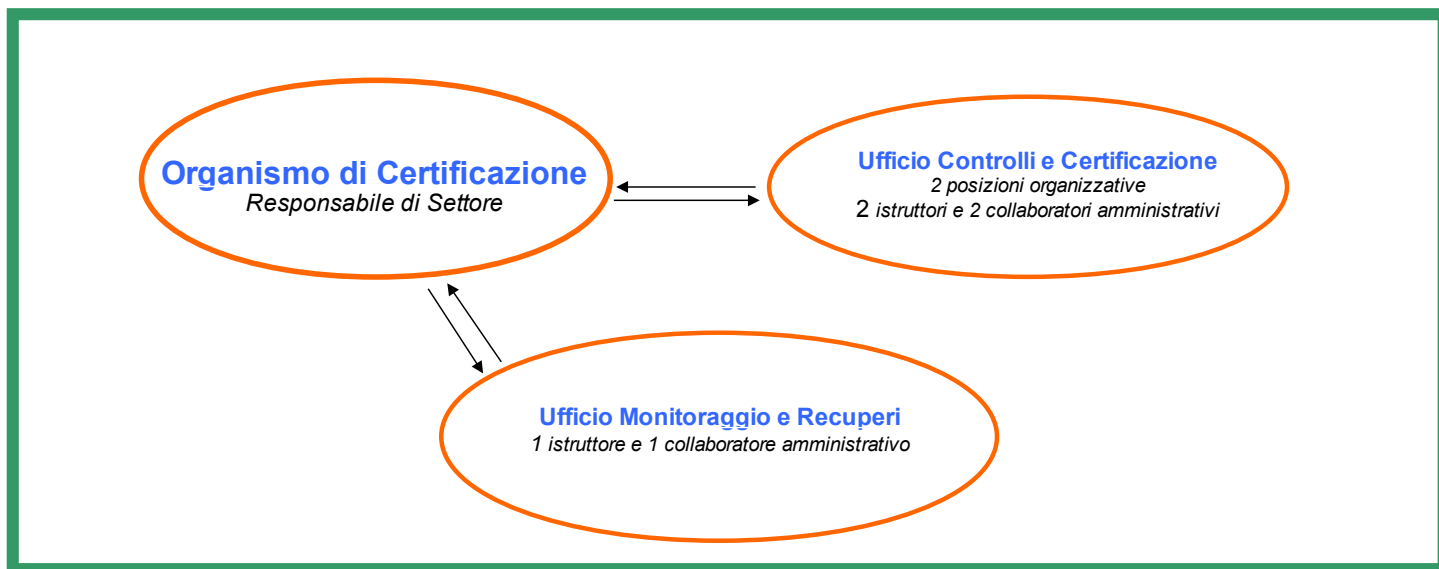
Organismo di Certificazione
Responsabile di Settore

Ufficio Controlli e Certificazione
2 posizioni organizzative
2 istruttori e 2 collaboratori amministrativi

Ufficio Monitoraggio e Recuperi
1 istruttore e 1 collaboratore amministrativo